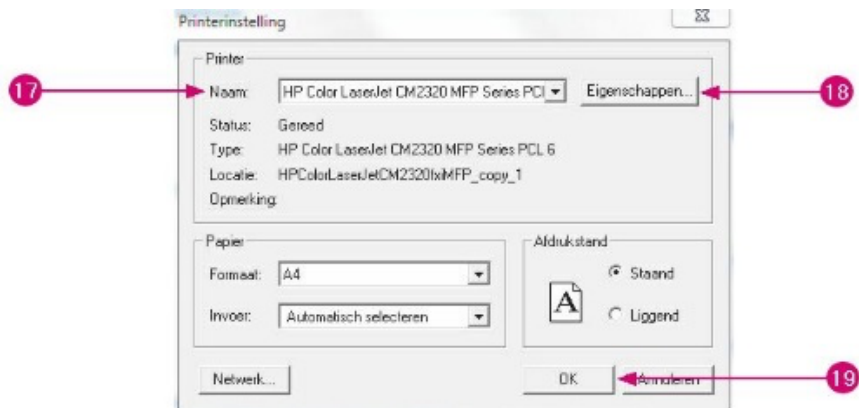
Printerinstelling

Printer

17

Naam: HP Color LaserJet CM2320 MFP Series PCL

Eigenschappen...

18

Status: Gereed

Type: HP Color LaserJet CM2320 MFP Series PCL 6

Locatie: HPColorLaserJetCM2320fxiMFP_copy_1

Opmerking:

Papier

Formaat: A4

Invoer: Automatisch selecteren

Afdrukstand

A

Staand

Liggend

Netwerk...

OK

Annuleren

19